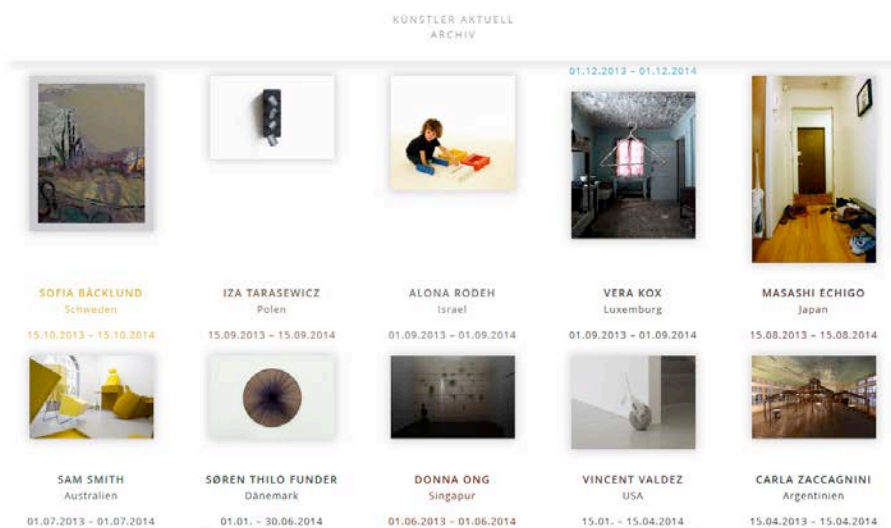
KÜNSTLER AKTUELL
ARCHIV

01.12.2013 – 01.12.2014

SOFIA BÄCKLUND
Schweden

IZA TARASEWICZ
Polen

ALONA RODEH
Israel

VERA KOX
Luxemburg

MASASHI ECHIGO
Japan

15.10.2013 – 15.10.2014

15.09.2013 – 15.09.2014

01.09.2013 – 01.09.2014

01.09.2013 – 01.09.2014

15.08.2013 – 15.08.2014

SAM SMITH
Australien

SØREN THILO FUNDER
Dänemark

DONNA ONG
Singapur

VINCENT VALDEZ
USA

CARLA ZACCAGNINI
Argentinien

01.07.2013 – 01.07.2014

01.01. – 30.06.2014

01.06.2013 – 01.06.2014

15.01. – 15.04.2014

15.04.2013 – 15.04.2014